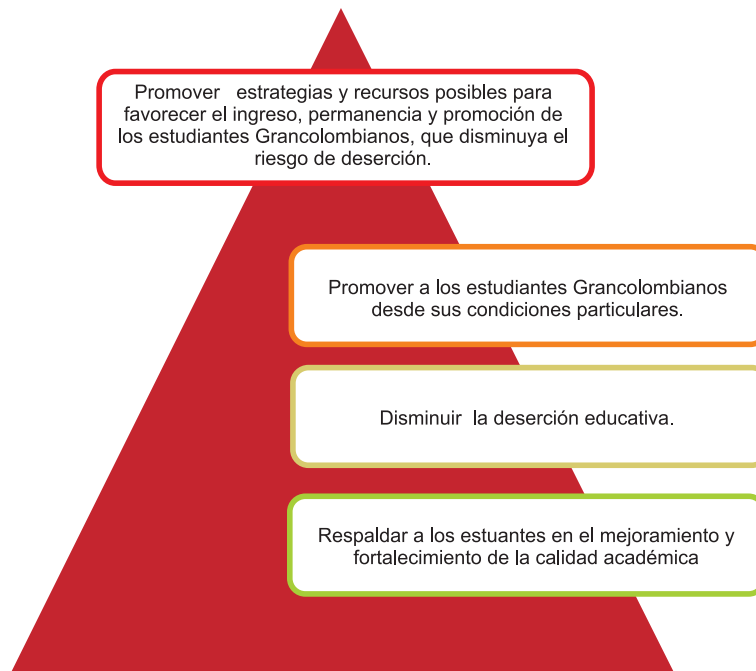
Promover estrategias y recursos posibles para favorecer el ingreso, permanencia y promoción de los estudiantes Grancolombianos, que disminuya el riesgo de deserción.

Promover a los estudiantes Grancolombianos desde sus condiciones particulares.

Disminuir la deserción educativa.

Respaldar a los estuantes en el mejoramiento y fortalecimiento de la calidad académica